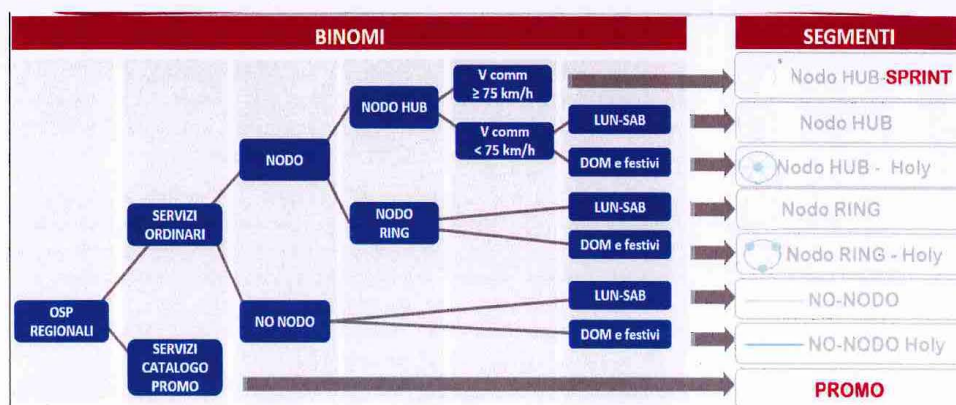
BINOMI

SEGMENTI

OSP REGIONALI

SERVIZI ORDINARI

SERVIZI CATALOGO PROMO

NODO

NO NODO

NODO HUB

NODO RING

V comm ≥ 75 km/h

V comm < 75 km/h

LUN-SAB

DOM e festivi

LUN-SAB

DOM e festivi

LUN-SAB

DOM e festivi

Nodo HUB-SPRINT

Nodo HUB

Nodo HUB - Holy

Nodo RING

Nodo RING - Holy

NO-NODO

NO-NODO Holy

PROMO